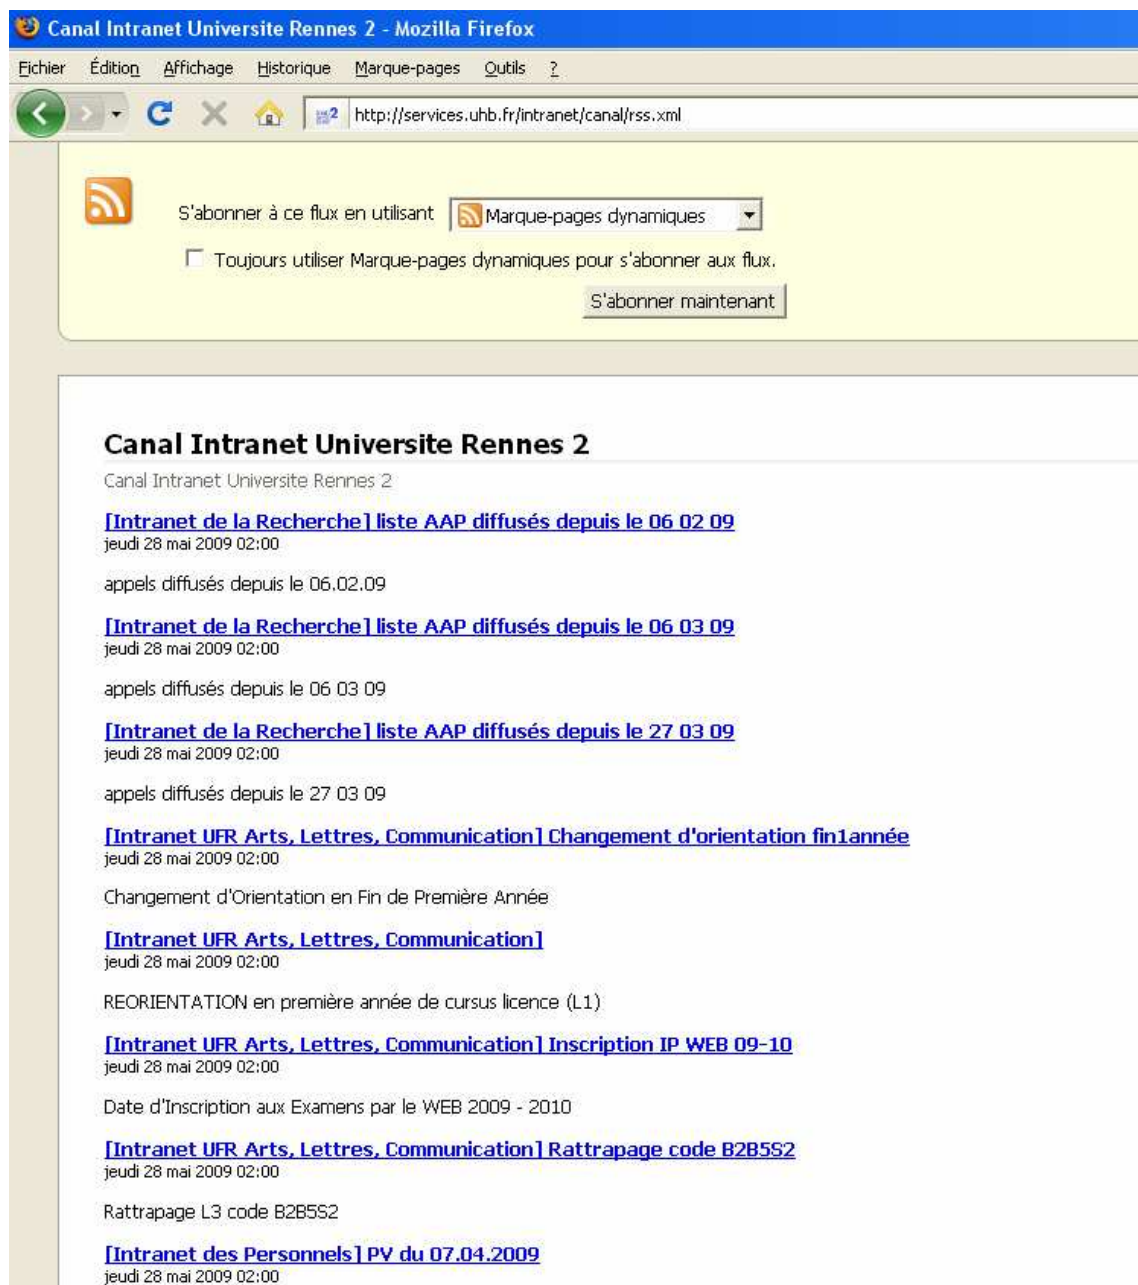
Canal Intranet Universite Rennes 2 - Mozilla Firefox

Fichier Édition Affichage Historique Marque-pages Outils ?

http://services.uhb.fr/intranet/canal/rss.xml

S'abonner à ce flux en utilisant Marque-pages dynamiques

Toujours utiliser Marque-pages dynamiques pour s'abonner aux flux.

S'abonner maintenant

Canal Intranet Universite Rennes 2

Canal Intranet Universite Rennes 2

[Intranet de la Recherche] liste AAP diffusés depuis le 06 02 09
jeudi 28 mai 2009 02:00

appels diffusés depuis le 06.02.09

[Intranet de la Recherche] liste AAP diffusés depuis le 06 03 09
jeudi 28 mai 2009 02:00

appels diffusés depuis le 06 03 09

[Intranet de la Recherche] liste AAP diffusés depuis le 27 03 09
jeudi 28 mai 2009 02:00

appels diffusés depuis le 27 03 09

[Intranet UFR Arts, Lettres, Communication] Changement d'orientation fin1année
jeudi 28 mai 2009 02:00

Changement d'Orientation en Fin de Première Année

[Intranet UFR Arts, Lettres, Communication]
jeudi 28 mai 2009 02:00

REORIENTATION en première année de cursus licence (L1)

[Intranet UFR Arts, Lettres, Communication] Inscription IP WEB 09-10
jeudi 28 mai 2009 02:00

Date d'Inscription aux Examens par le WEB 2009 - 2010

[Intranet UFR Arts, Lettres, Communication] Rattrapage code B2B5S2
jeudi 28 mai 2009 02:00

Rattrapage L3 code B2B5S2

[Intranet des Personnels] PV du 07.04.2009
jeudi 28 mai 2009 02:00